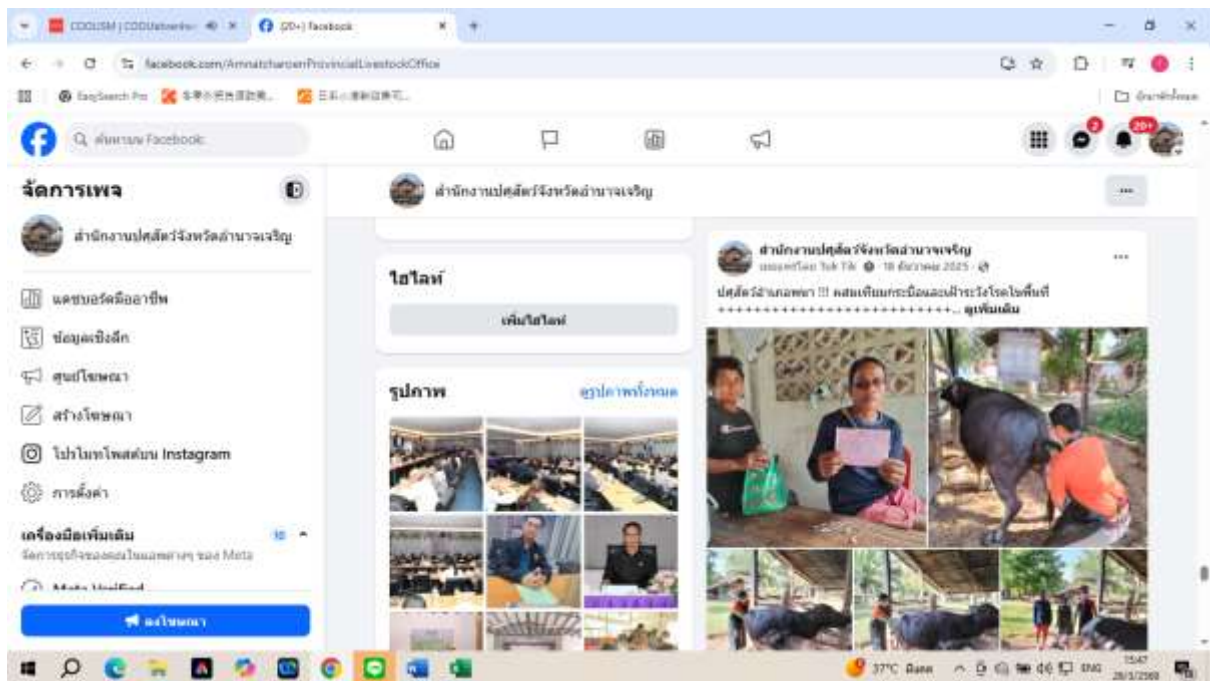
CODUSM | CODUdatawriter
(20+) Facebook
facebook.com/AmnatcharoenProvincialLivestockOffice
EasySearch Pro
ค้นหาบน Facebook
20+
จัดการเพจ
สำนักงานปศุสัตว์จังหวัดอำนาจเจริญ
แดชบอร์ดมืออาชีพ
ข้อมูลเชิงลึก
ศูนย์โฆษณา
สร้างโฆษณา
โปรโมทโพสต์บน Instagram
การตั้งค่า
เครื่องมือเพิ่มเติม
จัดการธุรกิจของคุณในแอพต่างๆ ของ Meta
Meta Verified
ลงโฆษณา
สำนักงานปศุสัตว์จังหวัดอำนาจเจริญ
ไฮไลท์
เพิ่มไฮไลท์
รูปภาพ
ดูรูปภาพทั้งหมด
สำนักงานปศุสัตว์จังหวัดอำนาจเจริญ
เผยแพร่โดย Toh Tik · 18 มีนาคม 2025
ปศุสัตว์อำเภอพนา !!! ลงพื้นที่เยี่ยมกระบือและเฝ้าระวังโรคในพื้นที่ ++++++++++++++++++++++++++++... ดูเพิ่มเติม
37°C มีแดด
ENG
15:47
28/3/2568